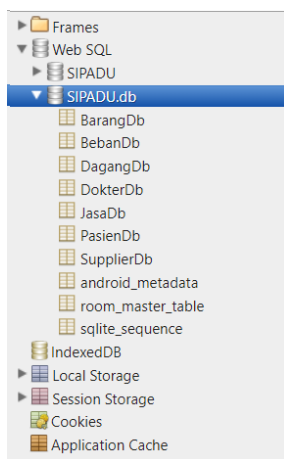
Frames
Web SQL
SIPADU
SIPADU.db
BarangDb
BebanDb
DagangDb
DokterDb
JasaDb
PasienDb
SupplierDb
android_metadata
room_master_table
sqlite_sequence
IndexedDB
Local Storage
Session Storage
Cookies
Application Cache